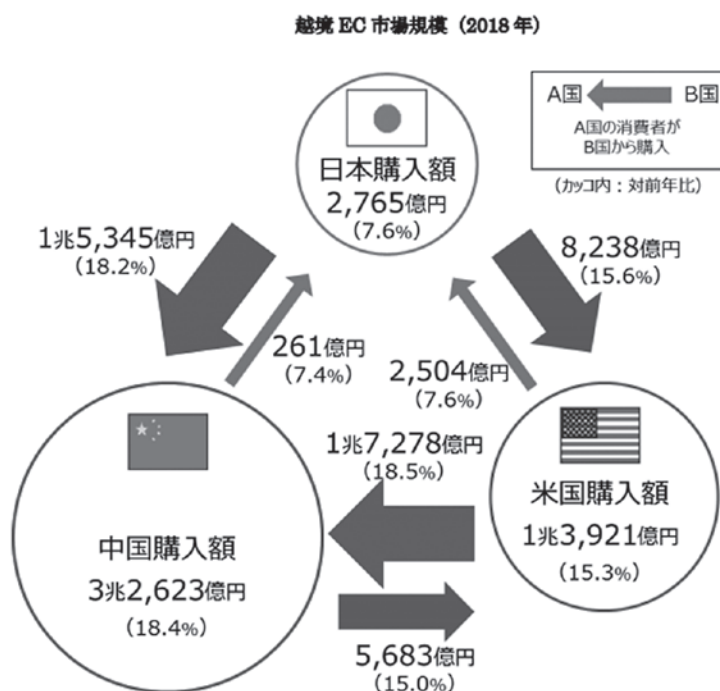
越境 EC 市場規模（2018 年）

A国 B国
A国の消費者が
B国から購入

（カッコ内：対前年比）

日本購入額
2,765億円
（7.6%）

1兆5,345億円
（18.2%）

8,238億円
（15.6%）

261億円
（7.4%）

2,504億円
（7.6%）

1兆7,278億円
（18.5%）

米国購入額
1兆3,921億円
（15.3%）

中国購入額
3兆2,623億円
（18.4%）

5,683億円
（15.0%）